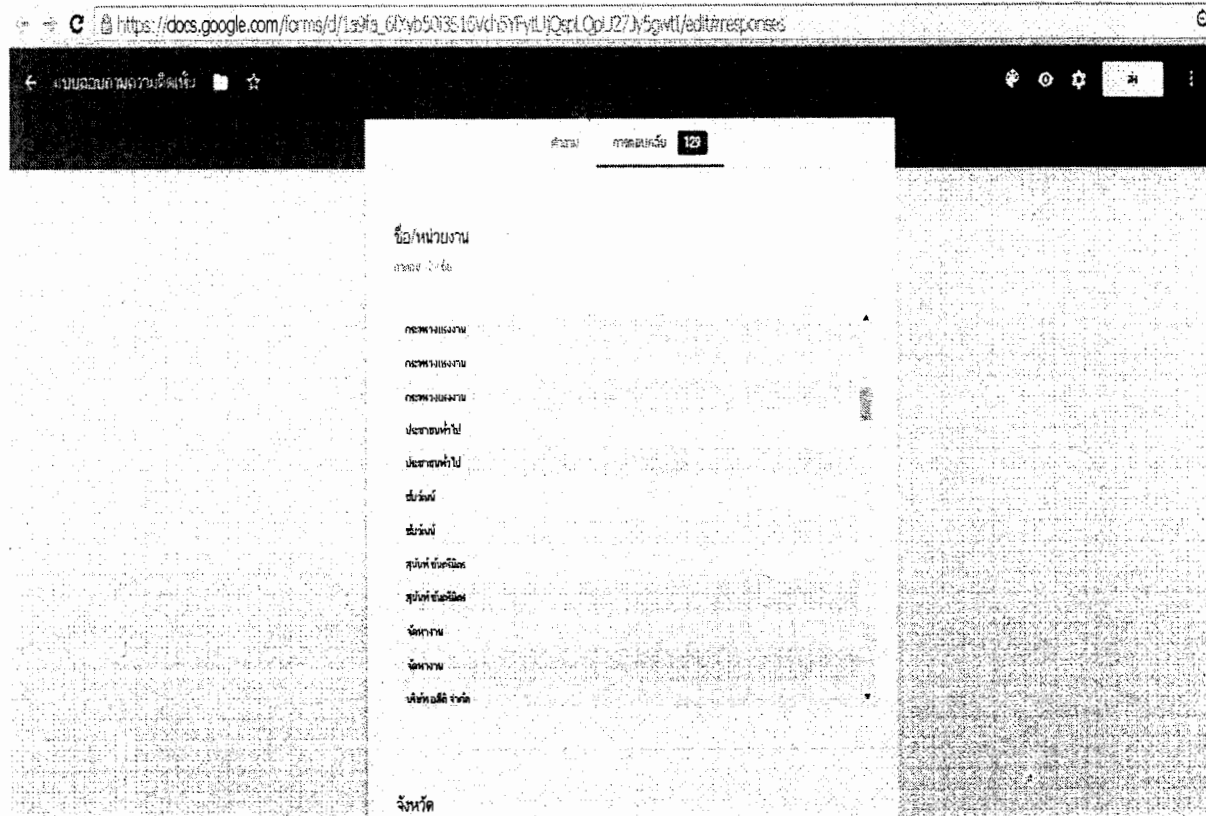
https://docs.google.com/forms/d/1a9fa_6Yyb5035 16Vch5YFytLIjQspLQpU27Jy5gvttl/edit#responses

แบบสอบถามความพึงพอใจ

ส่ง

คำถาม การตอบกลับ 129

ชื่อ/หน่วยงาน

การตอบ 129 ข้อ

กระทรวงแรงงาน

กระทรวงแรงงาน

กระทรวงแรงงาน

ประชาชนทั่วไป

ประชาชนทั่วไป

ชั่วคนม์

ชั่วคนม์

สุนันท์ ชั่นศรีมิตร

สุนันท์ ชั่นศรีมิตร

จัดหางาน

จัดหางาน

บริษัท อลิส จำกัด

จังหวัด